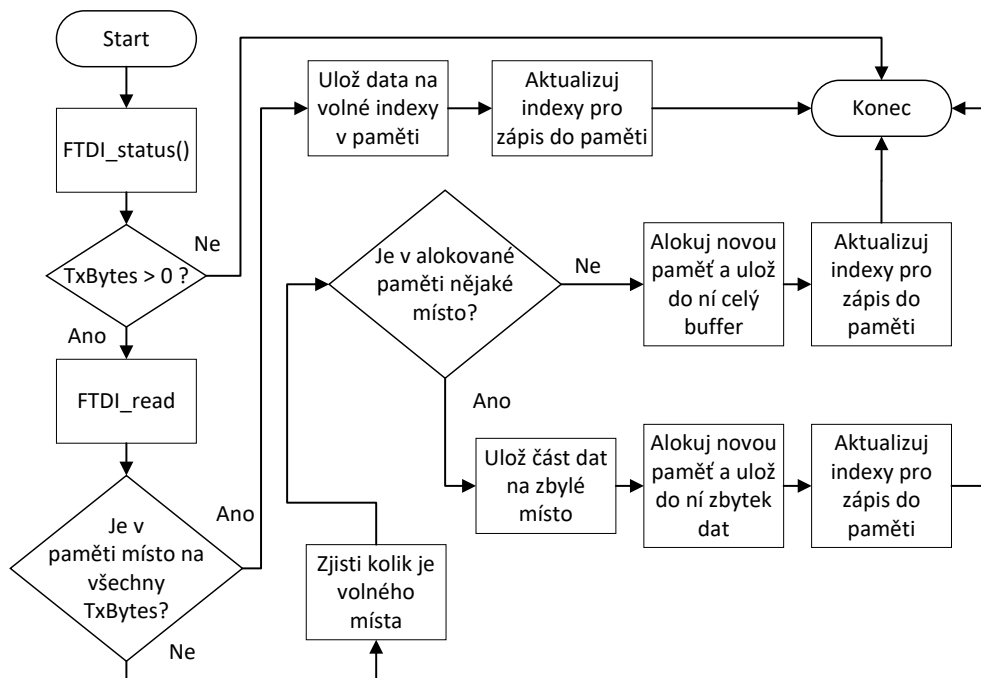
Start

FTDI_status()

TxBytes > 0 ?

Ne

Ano

FTDI_read

Je v paměti místo na všechny TxBytes?

Ano

Ne

Ulož data na volné indexy v paměti

Aktualizuj indexy pro zápis do paměti

Konec

Je v alokované paměti nějaké místo?

Ne

Alokuj novou paměť a ulož do ní celý buffer

Aktualizuj indexy pro zápis do paměti

Ano

Ulož část dat na zbylé místo

Alokuj novou paměť a ulož do ní zbytek dat

Aktualizuj indexy pro zápis do paměti

Zjisti kolik je volného místa